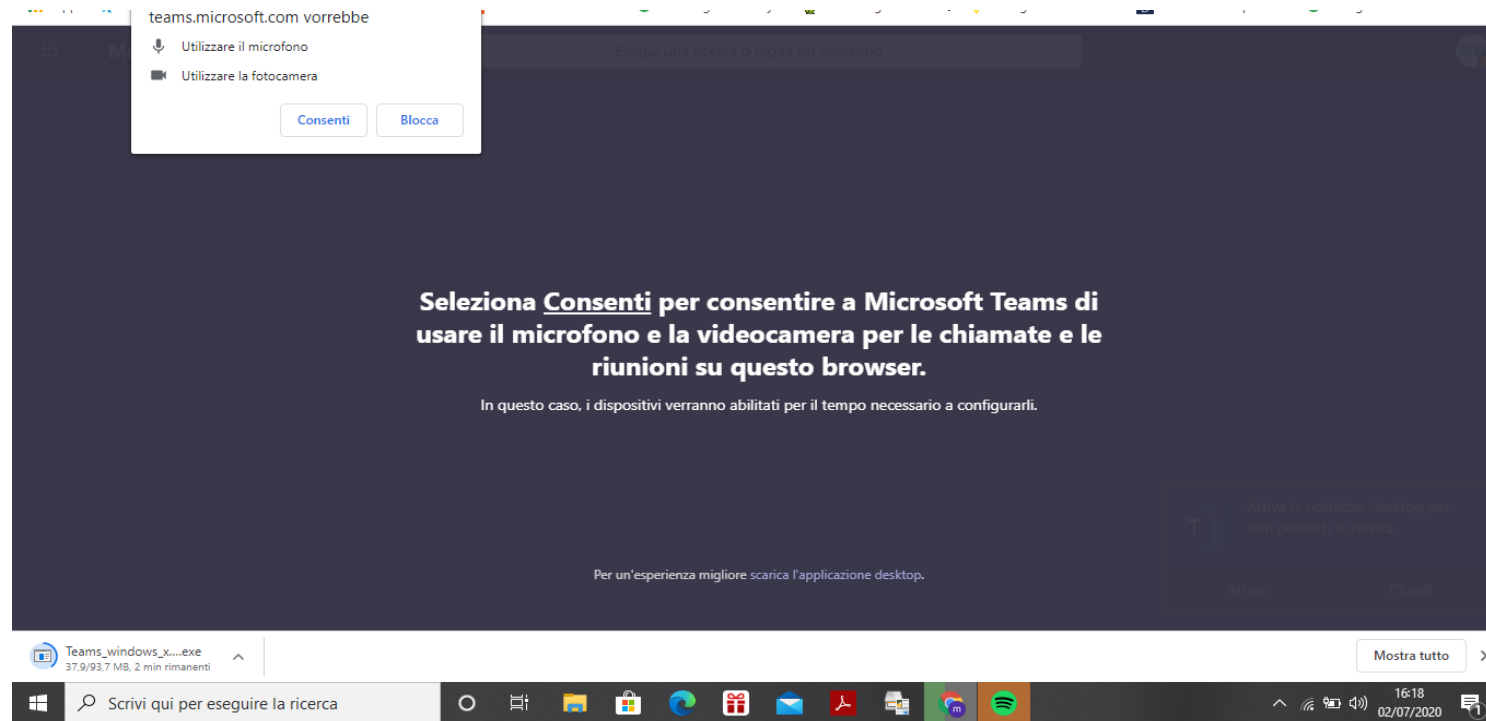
teams.microsoft.com vorrebbe

Utilizzare il microfono

Utilizzare la fotocamera

Consenti Blocca

Esegui una ricerca o digita un comando

Seleziona Consenti per consentire a Microsoft Teams di usare il microfono e la videocamera per le chiamate e le riunioni su questo browser.

In questo caso, i dispositivi verranno abilitati per il tempo necessario a configurarli.

Attiva le notifiche desktop per non perderti le novità.

Attiva Chiudi

Per un'esperienza migliore scarica l'applicazione desktop.

Teams_windows_x....exe
37,9/93,7 MB, 2 min rimanenti

Mostra tutto

Scrivi qui per eseguire la ricerca

16:18
02/07/2020